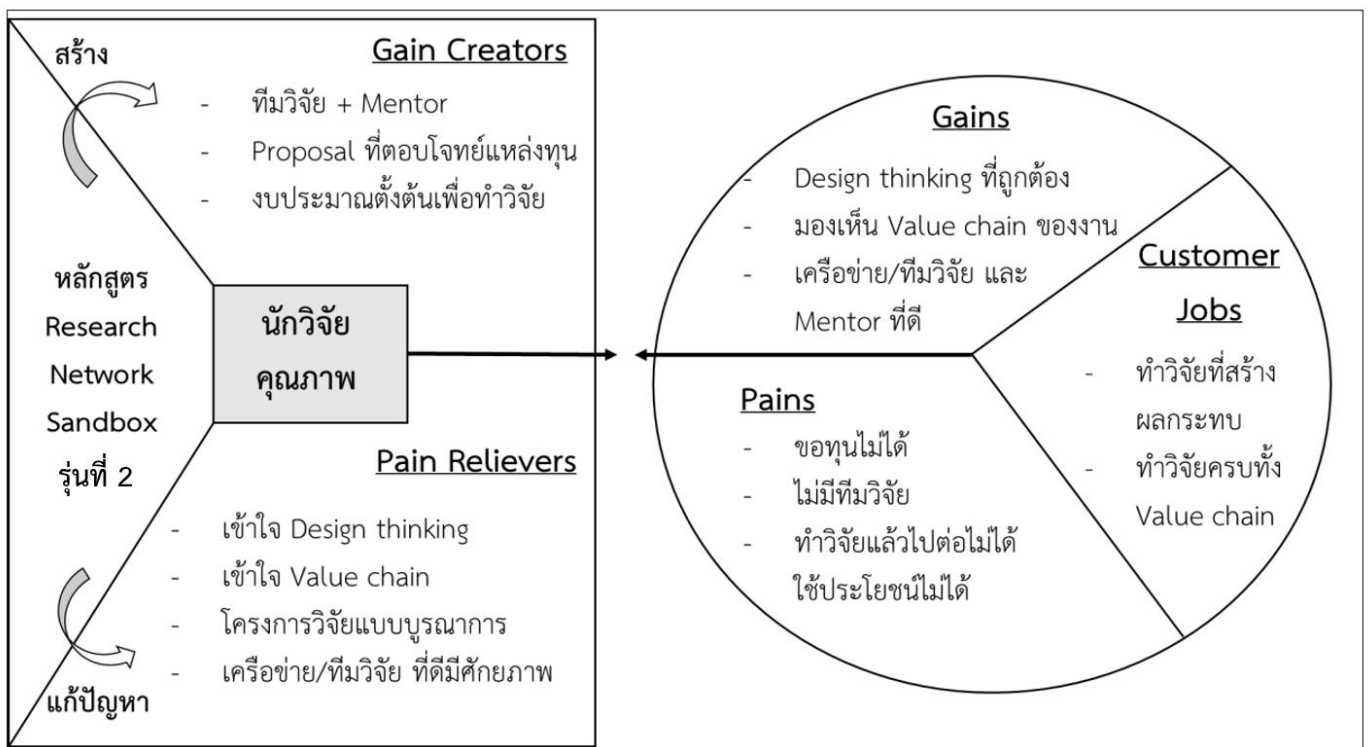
สร้าง

Gain Creators

- ทีมวิจัย + Mentor
- Proposal ที่ตอบโจทย์แหล่งทุน
- งบประมาณตั้งต้นเพื่อทำวิจัย

หลักสูตร Research Network Sandbox รุ่นที่ 2

นักวิจัยคุณภาพ

Pain Relievers

- เข้าใจ Design thinking
- เข้าใจ Value chain
- โครงการวิจัยแบบบูรณาการ
- เครือข่าย/ทีมวิจัย ที่ดีมีศักยภาพ

แก้ปัญหา

Gains

- Design thinking ที่ถูกต้อง
- มองเห็น Value chain ของงาน
- เครือข่าย/ทีมวิจัย และ Mentor ที่ดี

Customer Jobs

- ทำวิจัยที่สร้างผลกระทบ
- ทำวิจัยครบทั้ง Value chain

Pains

- ขอทุนไม่ได้
- ไม่มีทีมวิจัย
- ทำวิจัยแล้วไปต่อไม่ได้ ใช้ประโยชน์ไม่ได้